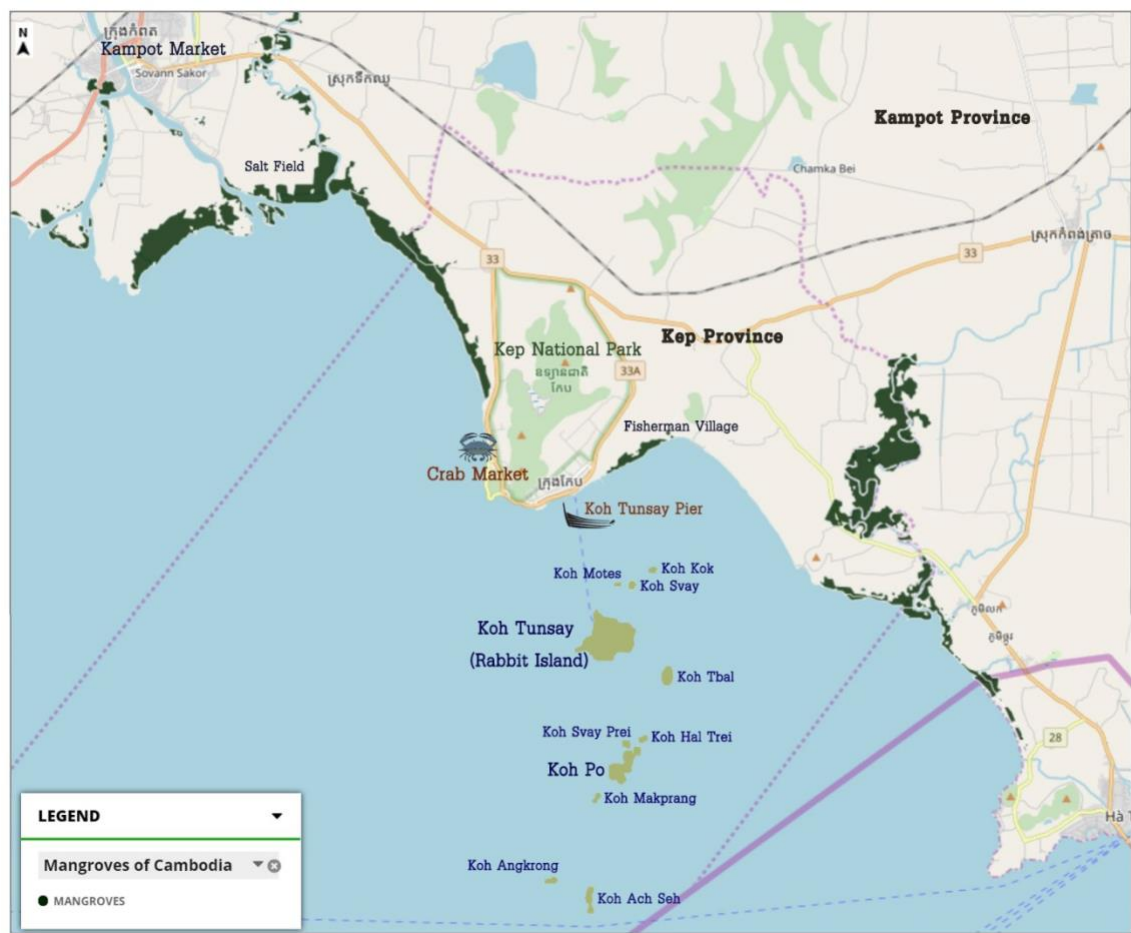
N
ក្រុងកំពត
Kampot Market
Sovann Sakor
ស្រុកទឹកឈូ
Kampot Province
Salt Field
Chamka Bei
33
ស្រុកកំពង់ត្រាច
33
Kep National Park
ឧទ្យានជាតិ កែប
33A
Kep Province
Fisherman Village
Crab Market
ក្រុងកែប
Koh Tunsay Pier
Koh Motes
Koh Kok
Koh Svay
Koh Tunsay
(Rabbit Island)
Koh Tbal
Koh Svay Prei
Koh Hal Trei
Koh Po
Koh Makprang
Koh Angkrong
Koh Ach Seh
28
Hà T
LEGEND
Mangroves of Cambodia
MANGROVES